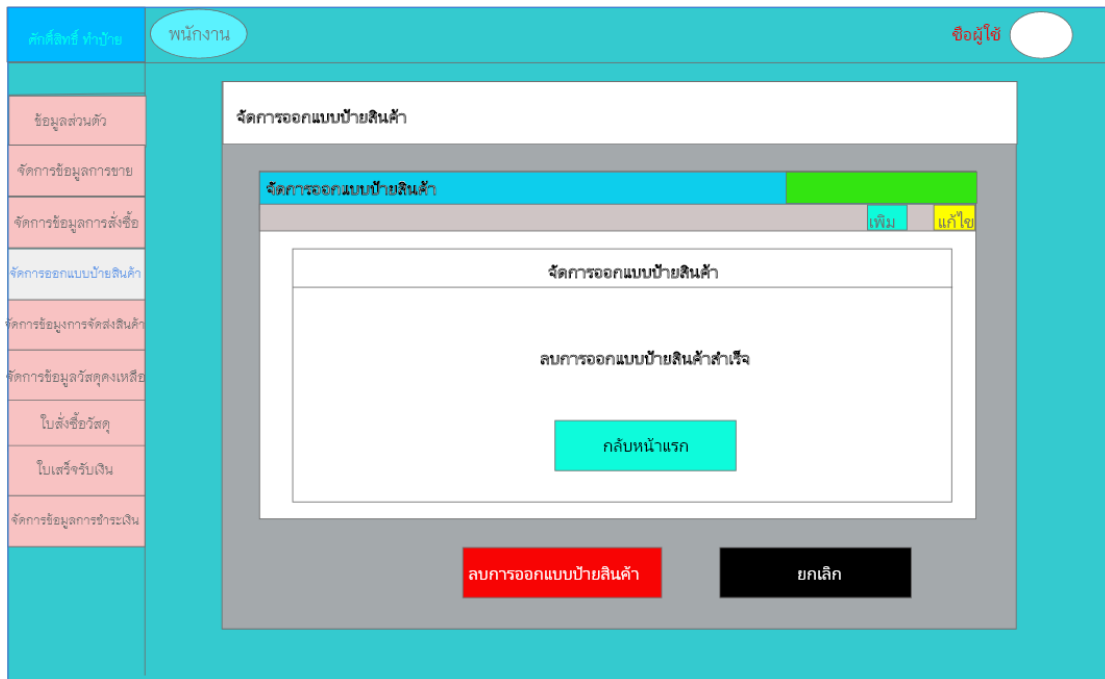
ศักดิ์สิทธิ์ ทำป้าย

พนักงาน

ชื่อผู้ใช้

ข้อมูลส่วนตัว

จัดการข้อมูลการขาย

จัดการข้อมูลการสั่งซื้อ

จัดการออกแบบป้ายสินค้า

จัดการข้อมูงการจัดส่งสินค้า

จัดการข้อมูลวัสดุคงเหลือ

ใบสั่งซื้อวัสดุ

ใบเสร็จรับเงิน

จัดการข้อมูลการชำระเงิน

จัดการออกแบบป้ายสินค้า

จัดการออกแบบป้ายสินค้า

เพิ่ม

แก้ไข

จัดการออกแบบป้ายสินค้า

ลบการออกแบบป้ายสินค้าสำเร็จ

กลับหน้าแรก

ลบการออกแบบป้ายสินค้า

ยกเลิก